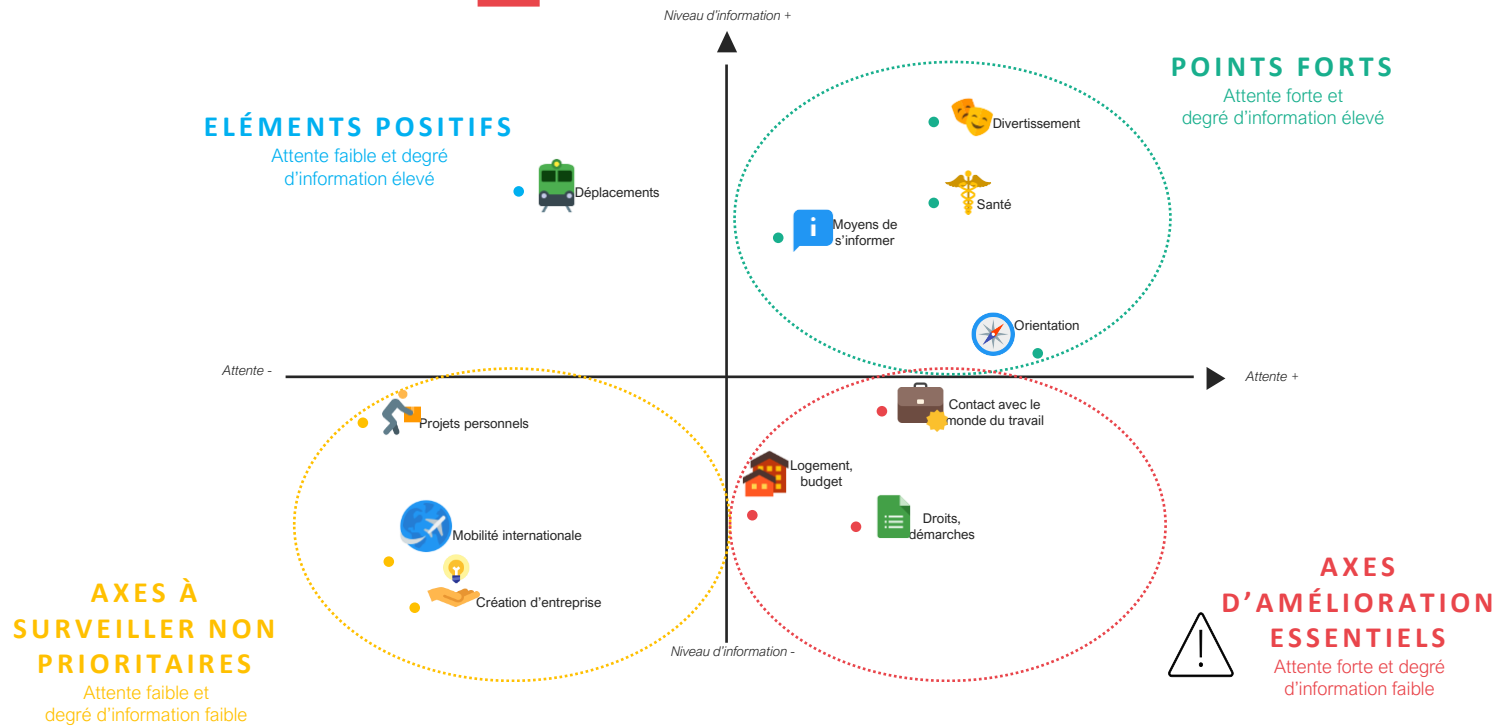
Niveau d'information +

ELÉMENTS POSITIFS
Attente faible et degré d'information élevé

POINTS FORTS
Attente forte et degré d'information élevé

Divertissement

Déplacements

Santé

Moyens de s'informer

Orientation

Attente -

Attente +

Contact avec le monde du travail

Projets personnels

Logement, budget

Droits, démarches

Mobilité internationale

Création d'entreprise

AXES À SURVEILLER NON PRIORITAIRES
Attente faible et degré d'information faible

Niveau d'information -

AXES D'AMÉLIORATION ESSENTIELS
Attente forte et degré d'information faible